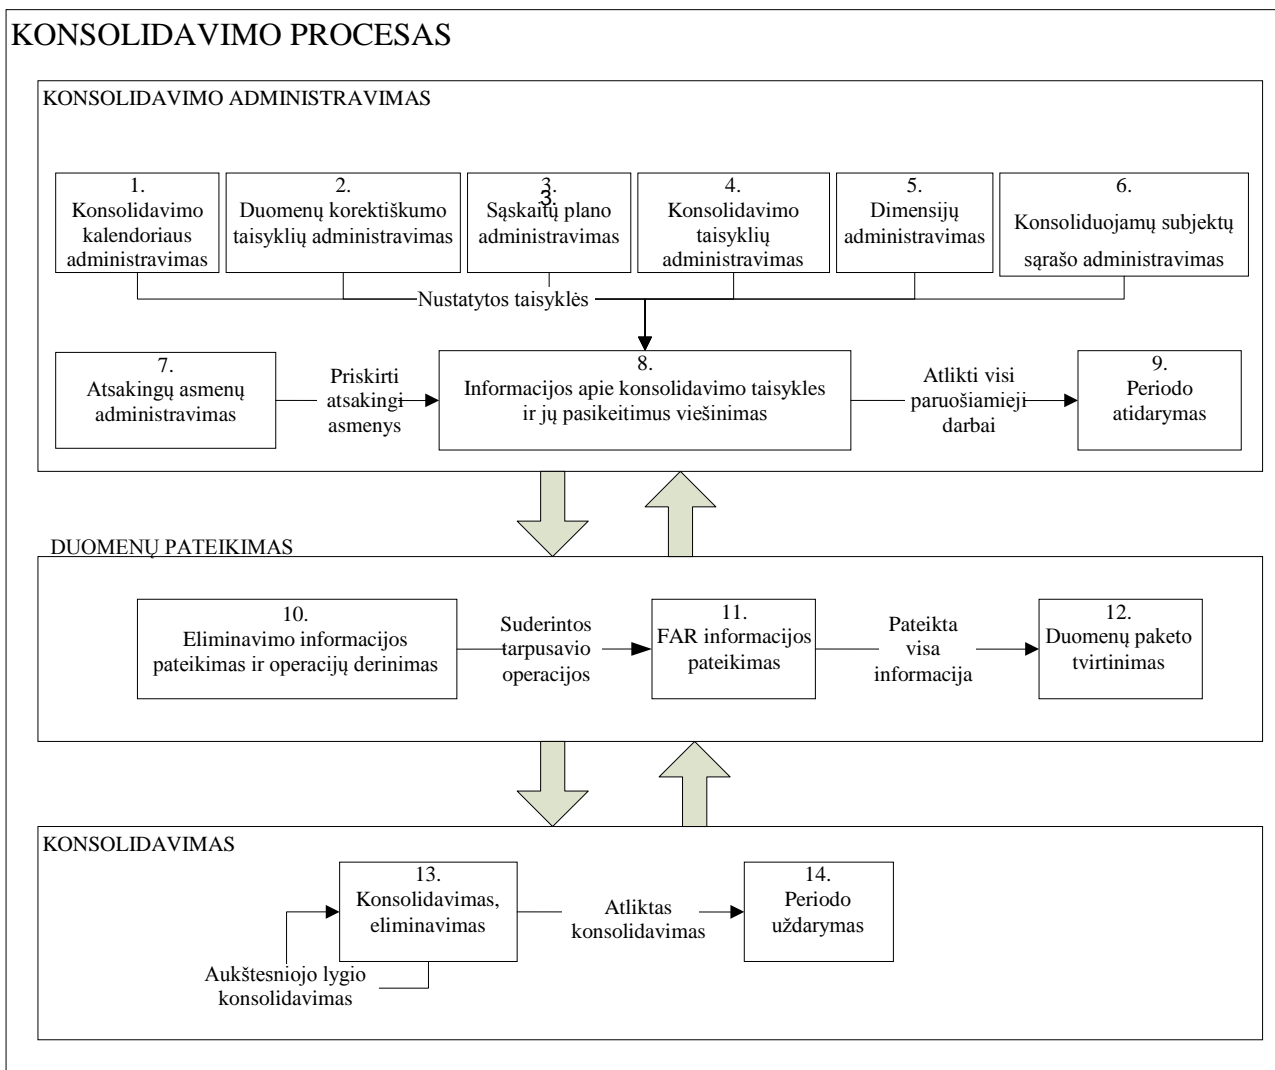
KONSOLIDAVIMO PROCESAS

KONSOLIDAVIMO ADMINISTRAVIMAS

1. Konsolidavimo kalendoriaus administravimas

2. Duomenų korektiškumo taisyklių administravimas

3. Sąskaitų plano administravimas

4. Konsolidavimo taisyklių administravimas

5. Dimensijų administravimas

6. Konsoliduojamų subjektų sąrašo administravimas

Nustatytos taisyklės

7. Atsakingų asmenų administravimas

Priskirti atsakingi asmenys

8. Informacijos apie konsolidavimo taisykles ir jų pasikeitimus viešinimas

Atlikti visi paruošiamieji darbai

9. Periodo atidarymas

DUOMENŲ PATEIKIMAS

10. Eliminavimo informacijos pateikimas ir operacijų derinimas

Suderintos tarpusavio operacijos

11. FAR informacijos pateikimas

Pateikta visa informacija

12. Duomenų paketo tvirtinimas

KONSOLIDAVIMAS

13. Konsolidavimas, eliminavimas

Atliktas konsolidavimas

14. Periodo uždarymas

Aukštesniojo lygio konsolidavimas